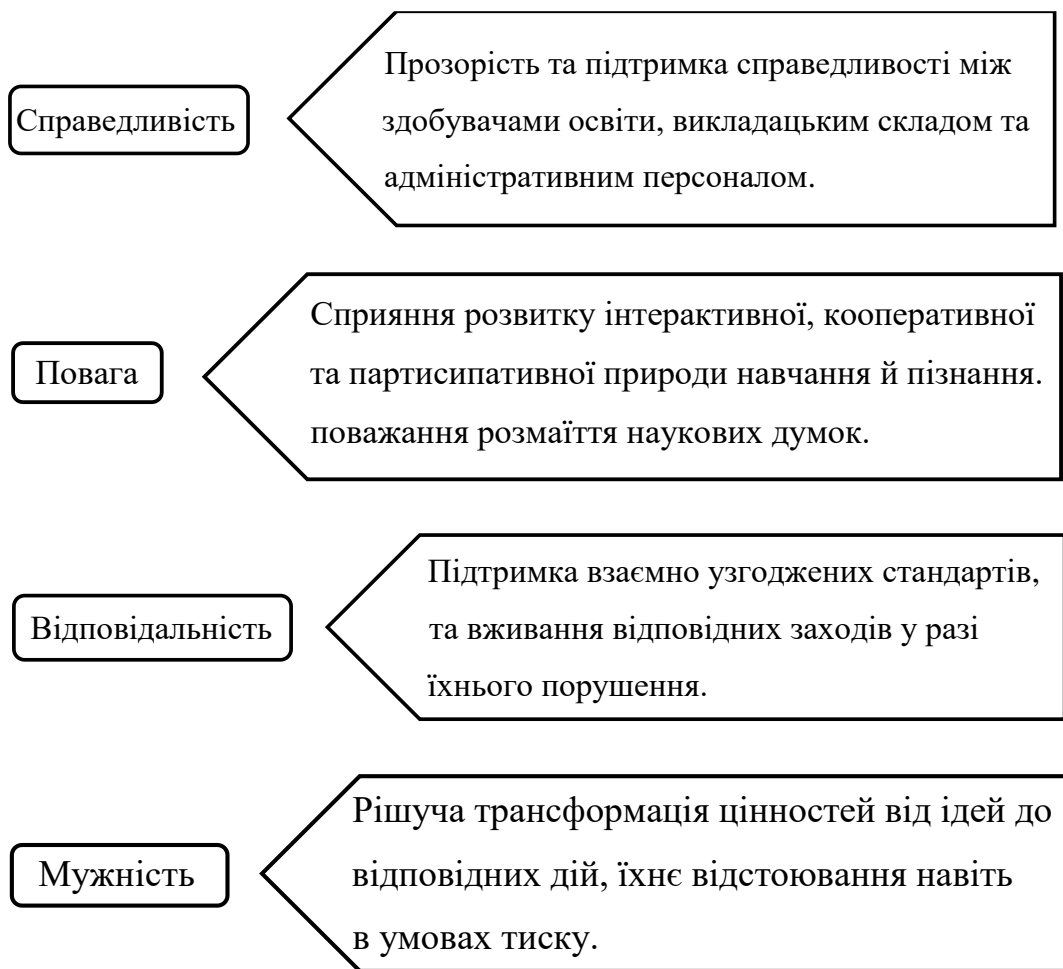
Справедливість

Прозорість та підтримка справедливості між здобувачами освіти, викладацьким складом та адміністративним персоналом.

Повага

Сприяння розвитку інтерактивної, кооперативної та партисипативної природи навчання й пізнання. поважання розмаїття наукових думок.

Відповідальність

Підтримка взаємно узгоджених стандартів, та вживання відповідних заходів у разі їхнього порушення.

Мужність

Рішуча трансформація цінностей від ідей до відповідних дій, їхнє відстоювання навіть в умовах тиску.